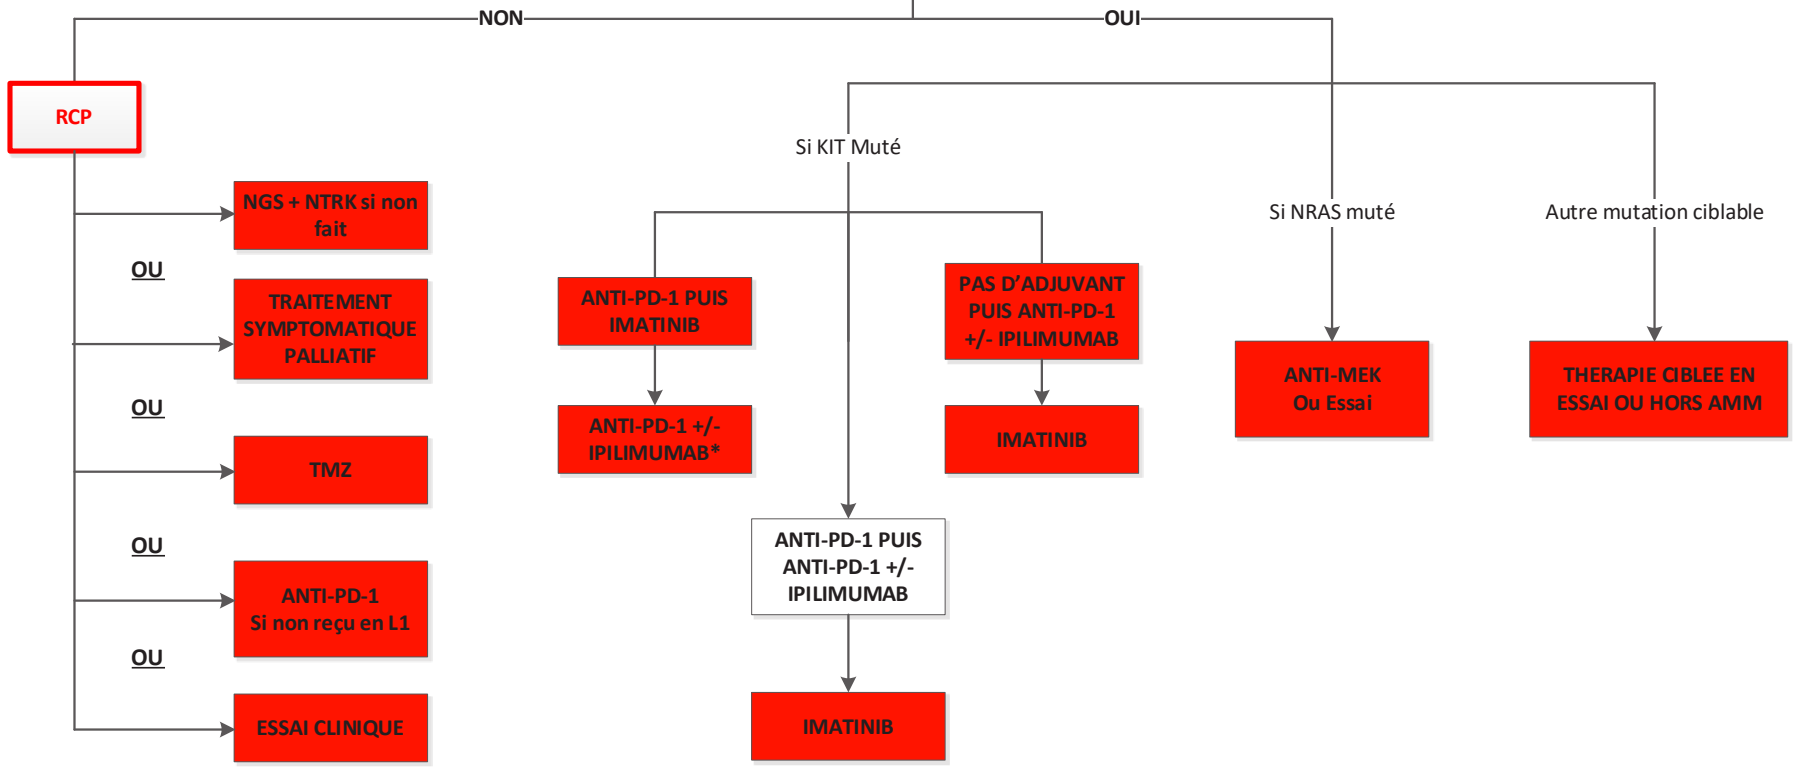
NON

OUI

RCP

NGS + NTRK si non fait

OU

TRAITEMENT SYMPTOMATIQUE PALLIATIF

OU

TMZ

OU

ANTI-PD-1
Si non reçu en L1

OU

ESSAI CLINIQUE

Si KIT Muté

ANTI-PD-1 PUIS IMATINIB

ANTI-PD-1 +/- IPILIMUMAB*

PAS D'ADJUVANT PUIS ANTI-PD-1 +/- IPILIMUMAB

IMATINIB

ANTI-PD-1 PUIS ANTI-PD-1 +/- IPILIMUMAB

IMATINIB

Si NRAS muté

ANTI-MEK
Ou Essai

Autre mutation ciblable

THERAPIE CIBLEE EN ESSAI OU HORS AMM